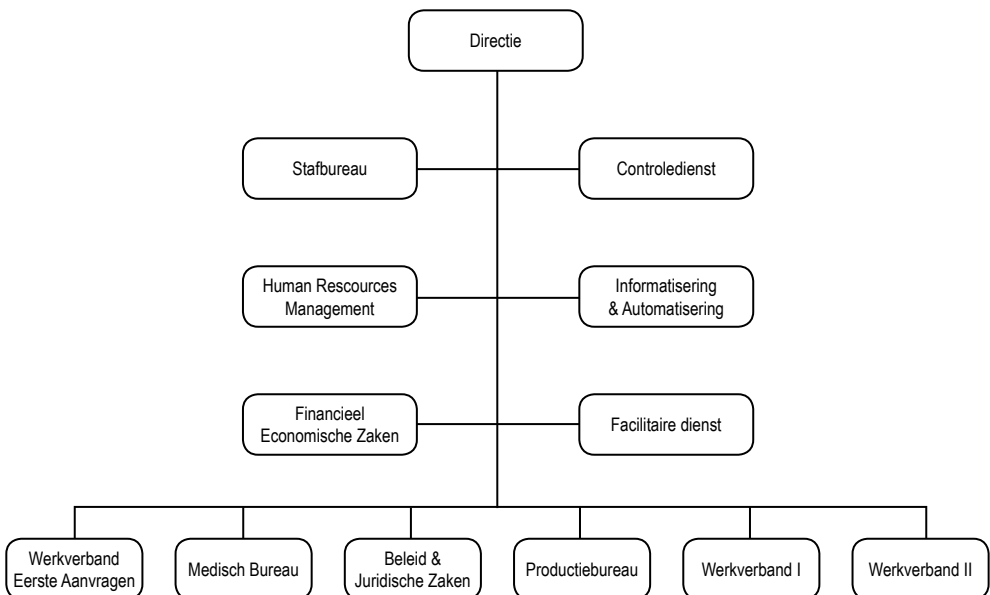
Directie

Stafbureau

Controledienst

Human Rescources Management

Informatisering & Automatisering

Financieel Economische Zaken

Facilitaire dienst

Werkverband Eerste Aanvragen

Medisch Bureau

Beleid & Juridische Zaken

Productiebureau

Werkverband I

Werkverband II